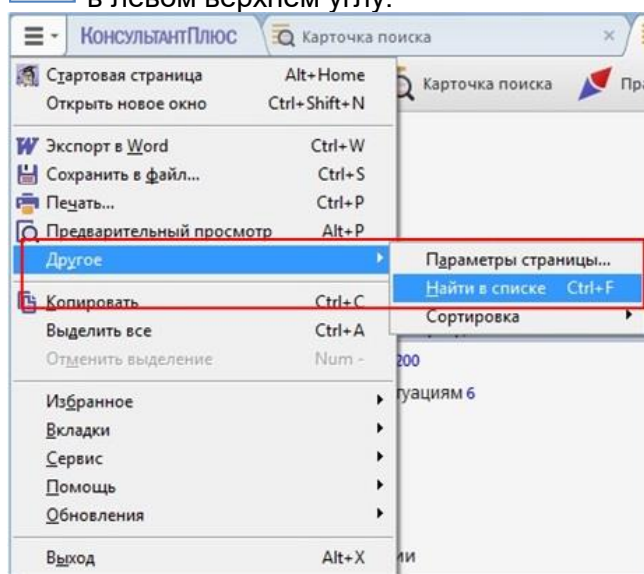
в левом верхнем углу.

КонсультантПлюс
Карточка поиска
×
Стартовая страница Alt+Home
Открыть новое окно Ctrl+Shift+N
Экспорт в Word Ctrl+W
Сохранить в файл... Ctrl+S
Печать... Ctrl+P
Предварительный просмотр Alt+P
Другое
Копировать Ctrl+C
Выделить все Ctrl+A
Отменить выделение Num -
Избранное
Вкладки
Сервис
Помощь
Обновления
Выход Alt+X

Карточка поиска
Пра
Параметры страницы...
Найти в списке Ctrl+F
Сортировка
200
туациям 6
ии